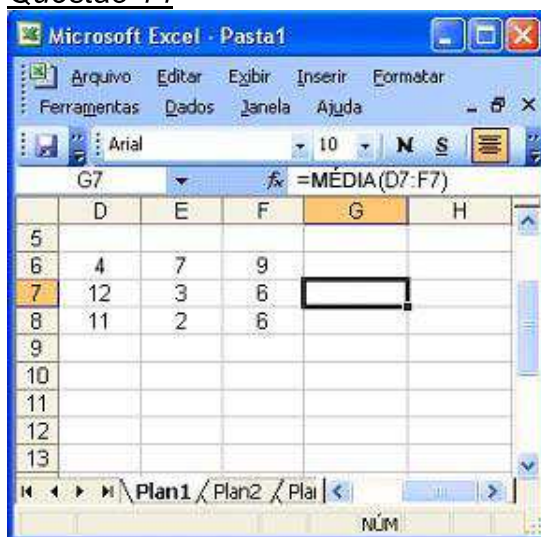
Questão 71

Microsoft Excel - Pasta1

Arquivo Editar Exibir Inserir Formatar Ferramentas Dados Janela Ajuda

Arial 10 N S

G7 $f_x$ =MÉDIA(D7:F7)

| | D | E | F | G | H |
|---|---|---|---|---|---|
| 5 | | | | | |
| 6 | 4 | 7 | 9 | | |
| 7 | 12 | 3 | 6 | | |
| 8 | 11 | 2 | 6 | | |
| 9 | | | | | |
| 10 | | | | | |
| 11 | | | | | |
| 12 | | | | | |
| 13 | | | | | |

Plan1 Plan2 Pla

NÚM